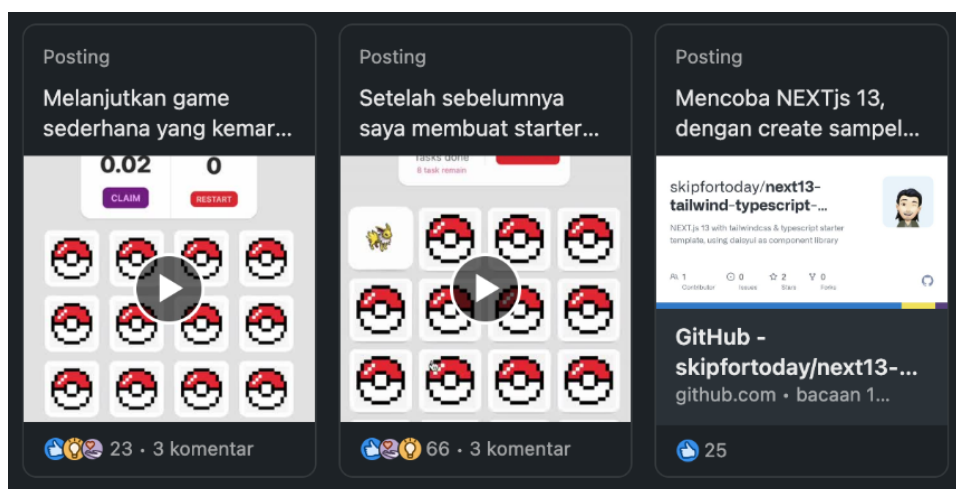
Posting

Melanjutkan game sederhana yang kemar...

0.02

CLAIM

0

RESTART

23 • 3 komentar

Posting

Setelah sebelumnya saya membuat starter...

tasks done

8 task remain

66 • 3 komentar

Posting

Mencoba NEXTjs 13, dengan create sampel...

skipfortoday/next13-tailwind-typescript-...

NEXT.js 13 with tailwindcss & typescript starter template, using daisyui as component library

1 Contributor

0 Issues

2 Stars

0 Forks

GitHub - skipfortoday/next13-...

github.com • bacaan 1...

25